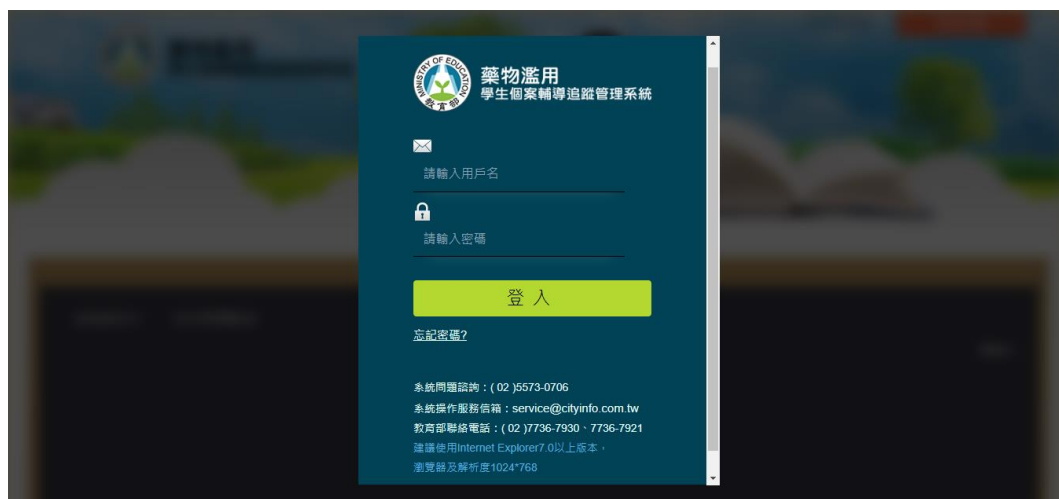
MINISTRY OF EDUCATION
教育部

藥物濫用
學生個案輔導追蹤管理系統

請輸入用戶名

請輸入密碼

登 入

忘記密碼?

系統問題諮詢：( 02 )5573-0706
系統操作服務信箱：service@cityinfo.com.tw
教育部聯絡電話：( 02 )7736-7930、7736-7921
建議使用Internet Explorer7.0以上版本，
瀏覽器及解析度1024*768